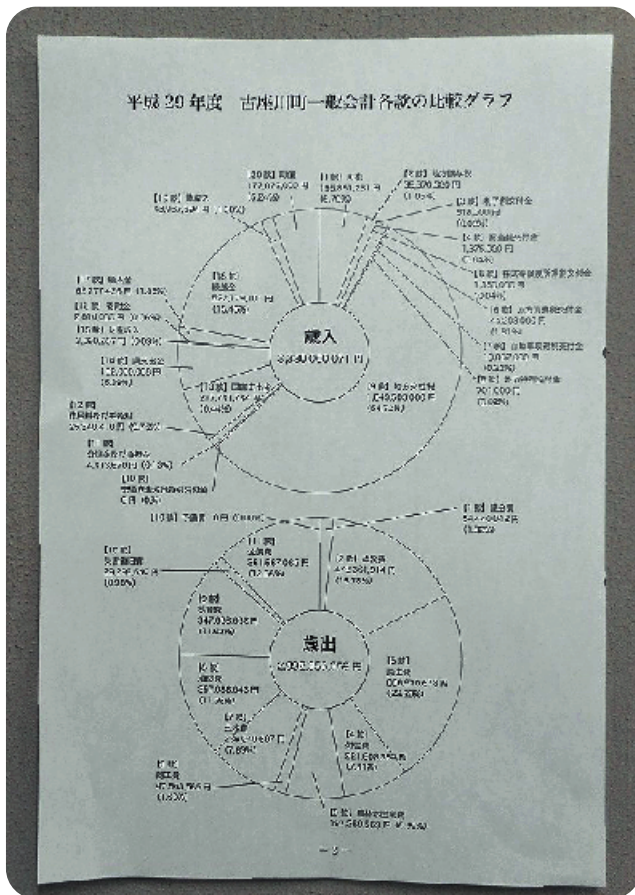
平成29年度　古座川町一般会計各款の比較グラフ

【20款】町債
177,070,000円
(6.0%)

【1款】町税
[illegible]
(6.7%)

【2款】地方譲与税
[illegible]
(1.0%)

【3款】利子割交付金
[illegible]

【4款】配当割交付金
1,326,000円

【5款】株式等譲渡所得割交付金
1,351,000円
(0.04%)

【6款】地方消費税交付金
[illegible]

【7款】自動車取得税交付金
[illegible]
(0.33%)

【8款】地方特例交付金
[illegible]

【9款】地方交付税
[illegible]
(54.7%)

【10款】交通安全対策特別交付金
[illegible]

【11款】分担金及び負担金
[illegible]

【12款】使用料及び手数料
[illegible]

【13款】国庫支出金
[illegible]

【14款】県支出金
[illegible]

【15款】財産収入
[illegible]

【16款】寄附金
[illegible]

【17款】繰入金
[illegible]

【18款】繰越金
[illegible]

【19款】諸収入
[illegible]

歳入
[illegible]円

【1款】議会費
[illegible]

【2款】総務費
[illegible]

【3款】民生費
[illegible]

【4款】衛生費
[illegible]

【5款】農林水産業費
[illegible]

【6款】商工費
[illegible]

【7款】土木費
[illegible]

【8款】消防費
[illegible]

【9款】教育費
347,093,000円
(11.8%)

【10款】災害復旧費
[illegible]

【11款】公債費
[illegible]

【12款】諸支出金
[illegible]

【13款】予備費
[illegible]

歳出
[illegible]円

ー1ー